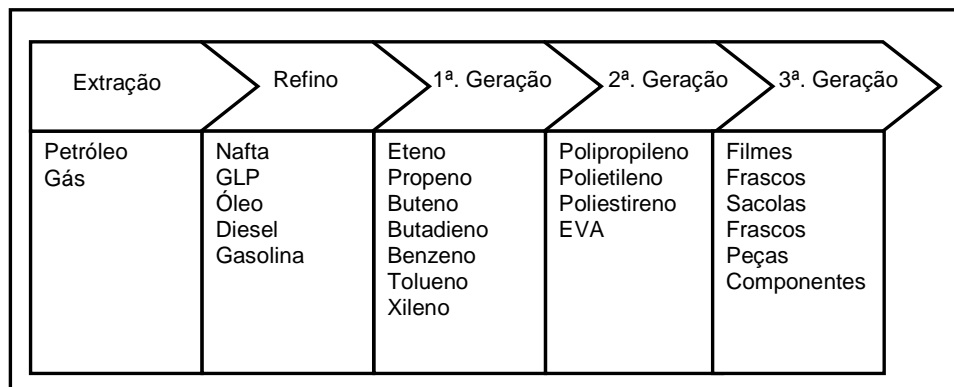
| Extração | Refino | 1ª. Geração | 2ª. Geração | 3ª. Geração |
|---|---|---|---|---|
| Petróleo<br>Gás | Nafta<br>GLP<br>Óleo<br>Diesel<br>Gasolina | Eteno<br>Propeno<br>Buteno<br>Butadieno<br>Benzeno<br>Tolueno<br>Xileno | Polipropileno<br>Polietileno<br>Poliestireno<br>EVA | Filmes<br>Frascos<br>Sacolas<br>Frascos<br>Peças<br>Componentes |